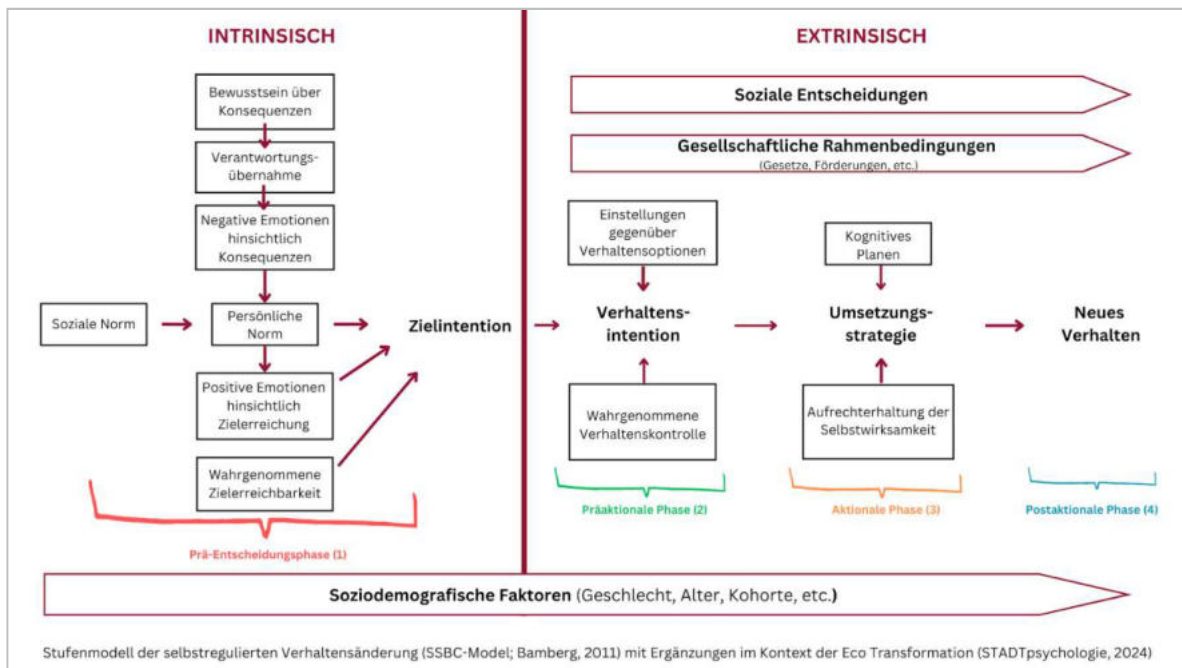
INTRINSISCH

EXTRINSISCH

Bewusstsein über Konsequenzen

Verantwortungsübernahme

Negative Emotionen hinsichtlich Konsequenzen

Soziale Norm

Persönliche Norm

Zielintention

Positive Emotionen hinsichtlich Zielerreichung

Wahrgenommene Zielerreichbarkeit

Prä-Entscheidungsphase (1)

Soziale Entscheidungen

Gesellschaftliche Rahmenbedingungen
(Gesetze, Förderungen, etc.)

Einstellungen gegenüber Verhaltensoptionen

Verhaltensintention

Wahrgenommene Verhaltenskontrolle

Präaktionale Phase (2)

Kognitives Planen

Umsetzungsstrategie

Aufrechterhaltung der Selbstwirksamkeit

Aktionale Phase (3)

Neues Verhalten

Postaktionale Phase (4)

Soziodemografische Faktoren (Geschlecht, Alter, Kohorte, etc.)

Stufenmodell der selbstregulierten Verhaltensänderung (SSBC-Model; Bamberg, 2011) mit Ergänzungen im Kontext der Eco Transformation (STADTpsychologie, 2024)